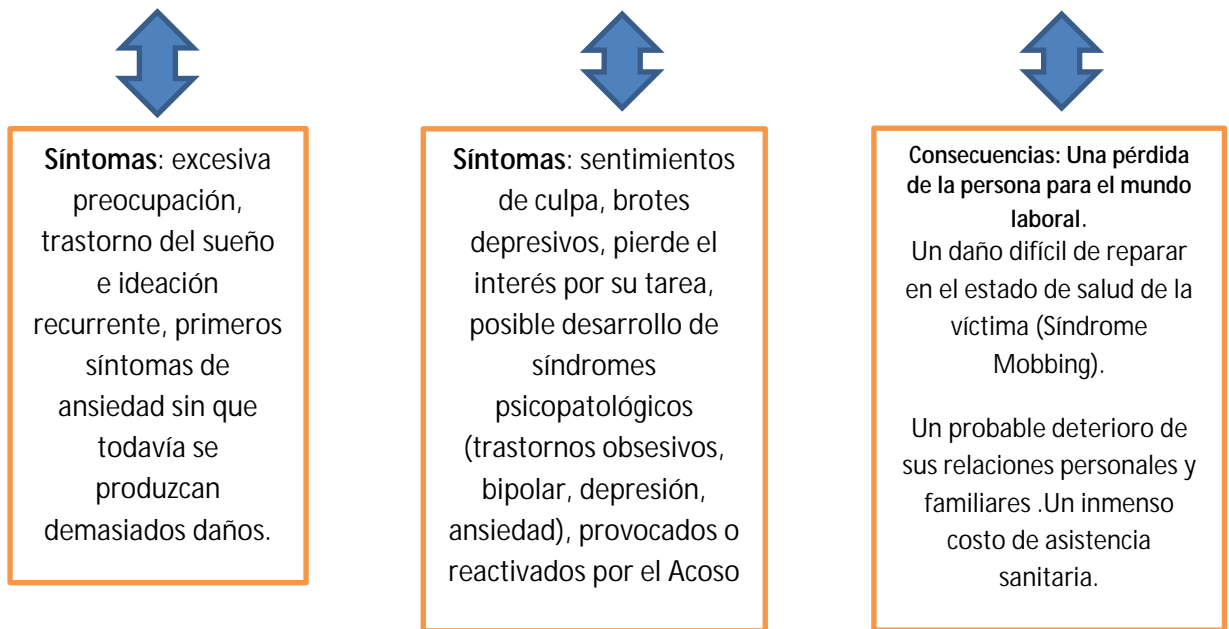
**Síntomas**: excesiva preocupación, trastorno del sueño e ideación recurrente, primeros síntomas de ansiedad sin que todavía se produzcan demasiados daños.

**Síntomas**: sentimientos de culpa, brotes depresivos, pierde el interés por su tarea, posible desarrollo de síndromes psicopatológicos (trastornos obsesivos, bipolar, depresión, ansiedad), provocados o reactivados por el Acoso

**Consecuencias: Una pérdida de la persona para el mundo laboral**.
Un daño difícil de reparar en el estado de salud de la víctima (Síndrome Mobbing).

Un probable deterioro de sus relaciones personales y familiares .Un inmenso costo de asistencia sanitaria.